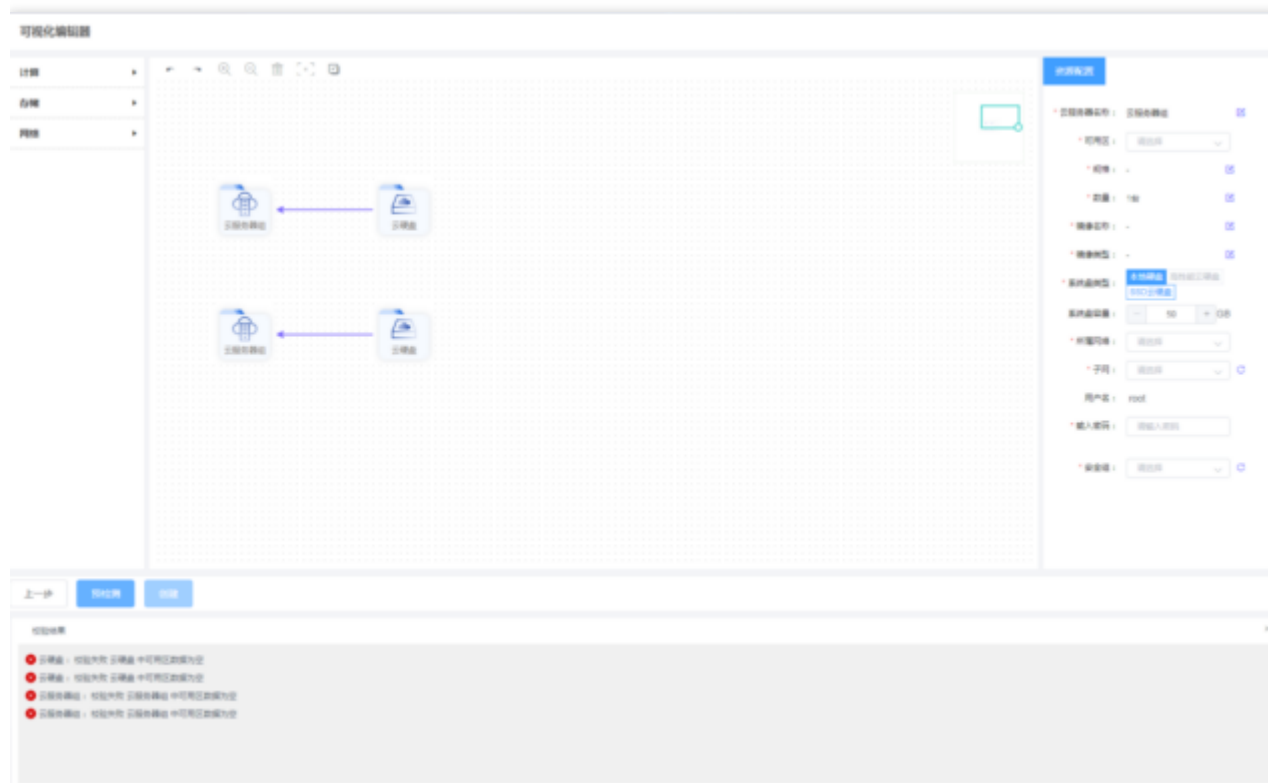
可视化编辑器

计算
存储
网络

云服务器组
云硬盘
云服务器组
云硬盘

资源配置

* 云服务器名称： 云服务器组
* 可用区： 请选择
* 规格： -
* 数量： 1台
* 镜像名称： -
* 镜像类型： -
* 系统盘类型： 本地硬盘 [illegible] SSD云硬盘
系统盘容量： 50 GB
* 所属网络： 请选择
* 子网： 请选择
用户名： root
* 输入密码： 请输入密码
* 安全组： 请选择

上一步 预校验 创建

校验结果

云硬盘： 校验失败 云硬盘 中可用区数据为空
云硬盘： 校验失败 云硬盘 中可用区数据为空
云服务器组： 校验失败 云服务器组 中可用区数据为空
云服务器组： 校验失败 云服务器组 中可用区数据为空